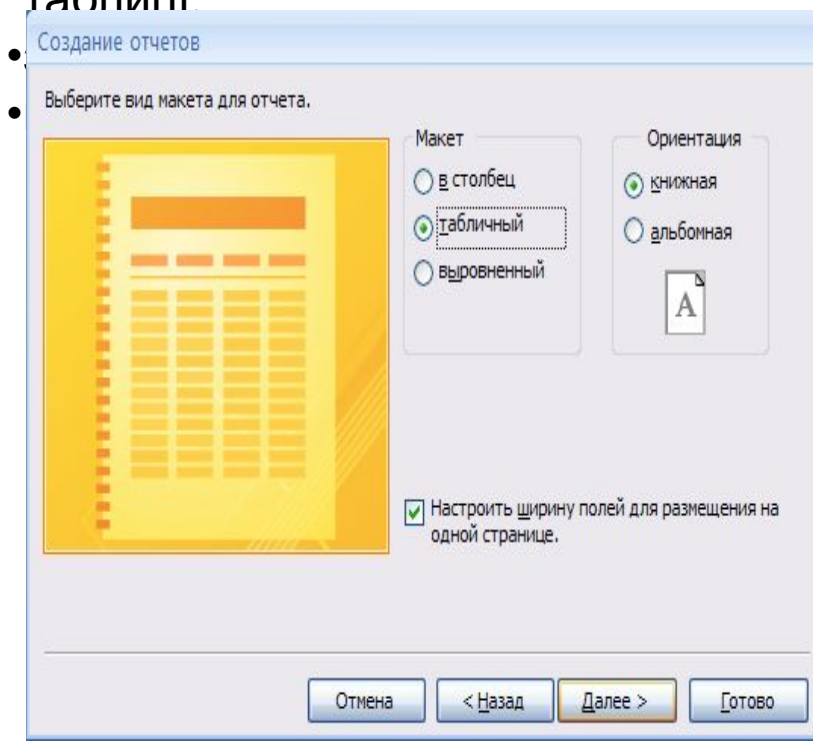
таблиц.

Создание отчетов

Выберите вид макета для отчета.

Макет

в столбец

табличный

выровненный

Ориентация

книжная

альбомная

A

Настроить ширину полей для размещения на одной странице.

Отмена

< Назад

Далее >

Готово